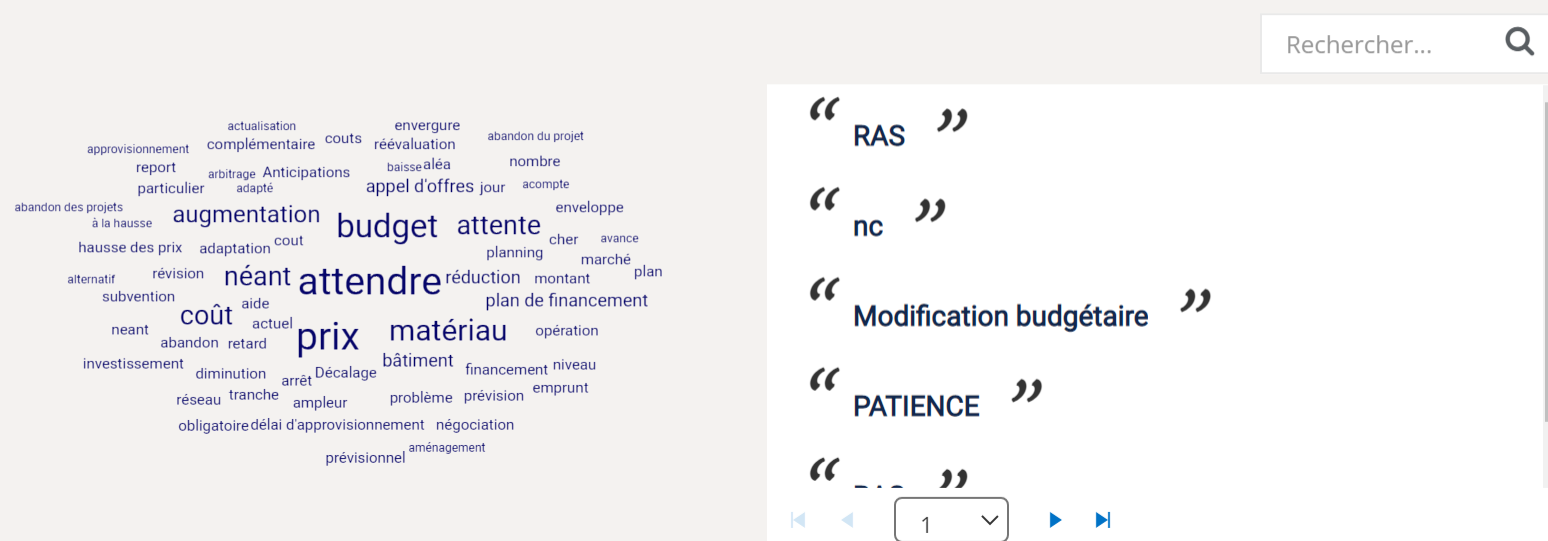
Rechercher...

actualisation
envergure
approvisionnement complémentaire couts réévaluation
abandon du projet
report
arbitrage Anticipations
baisse aléa
nombre
particulier
adapté
appel d'offres jour
acompte
abandon des projets
à la hausse
augmentation
budget
attente
enveloppe
hausse des prix
adaptation cout
cher
avance
planning
marché
alternatif
révision
néant
attendre
réduction
montant
plan
subvention
plan de financement
aide
coût
actuel
neant
abandon
retard
prix
matériau
opération
investissement
bâtiment
financement niveau
diminution
arrêt Décalage
emprunt
réseau tranche
ampleur
problème prévision
obligatoire délai d'approvisionnement négociation
aménagement
prévisionnel

“ RAS ”

“ nc ”

“ Modification budgétaire ”

“ PATIENCE ”

“ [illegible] ”

1